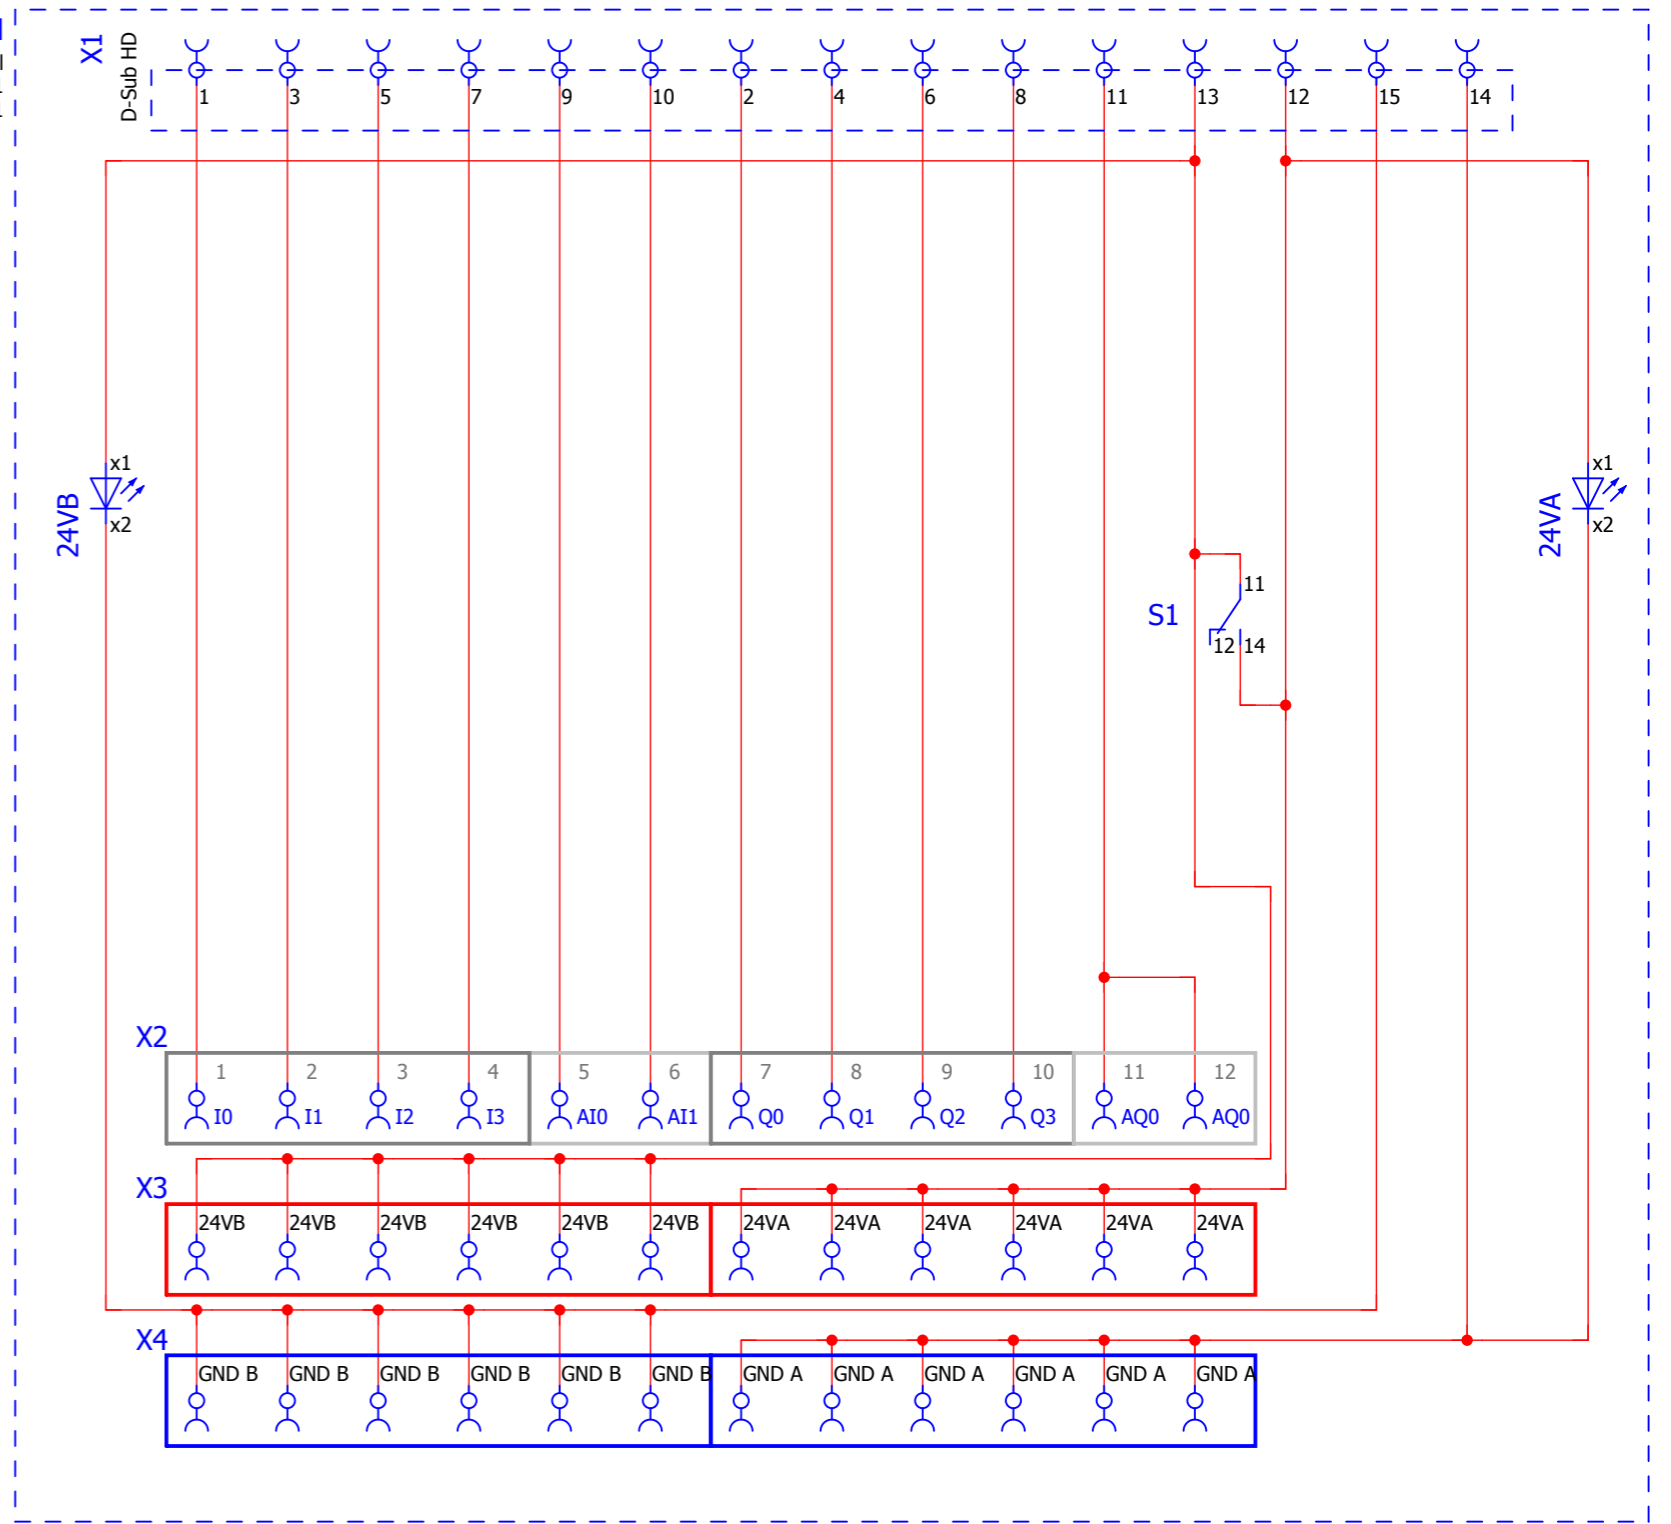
X1
D-Sub HD
1 3 5 7 9 10 2 4 6 8 11 13 12 15 14

x1
x2
24VB

x1
x2
24VA

S1
11
12 14

X2
1 2 3 4 5 6 7 8 9 10 11 12
I0 I1 I2 I3 AI0 AI1 Q0 Q1 Q2 Q3 AQ0 AQ0

X3
24VB 24VB 24VB 24VB 24VB 24VB 24VA 24VA 24VA 24VA 24VA 24VA

X4
GND B GND B GND B GND B GND B GND B GND A GND A GND A GND A GND A GND A